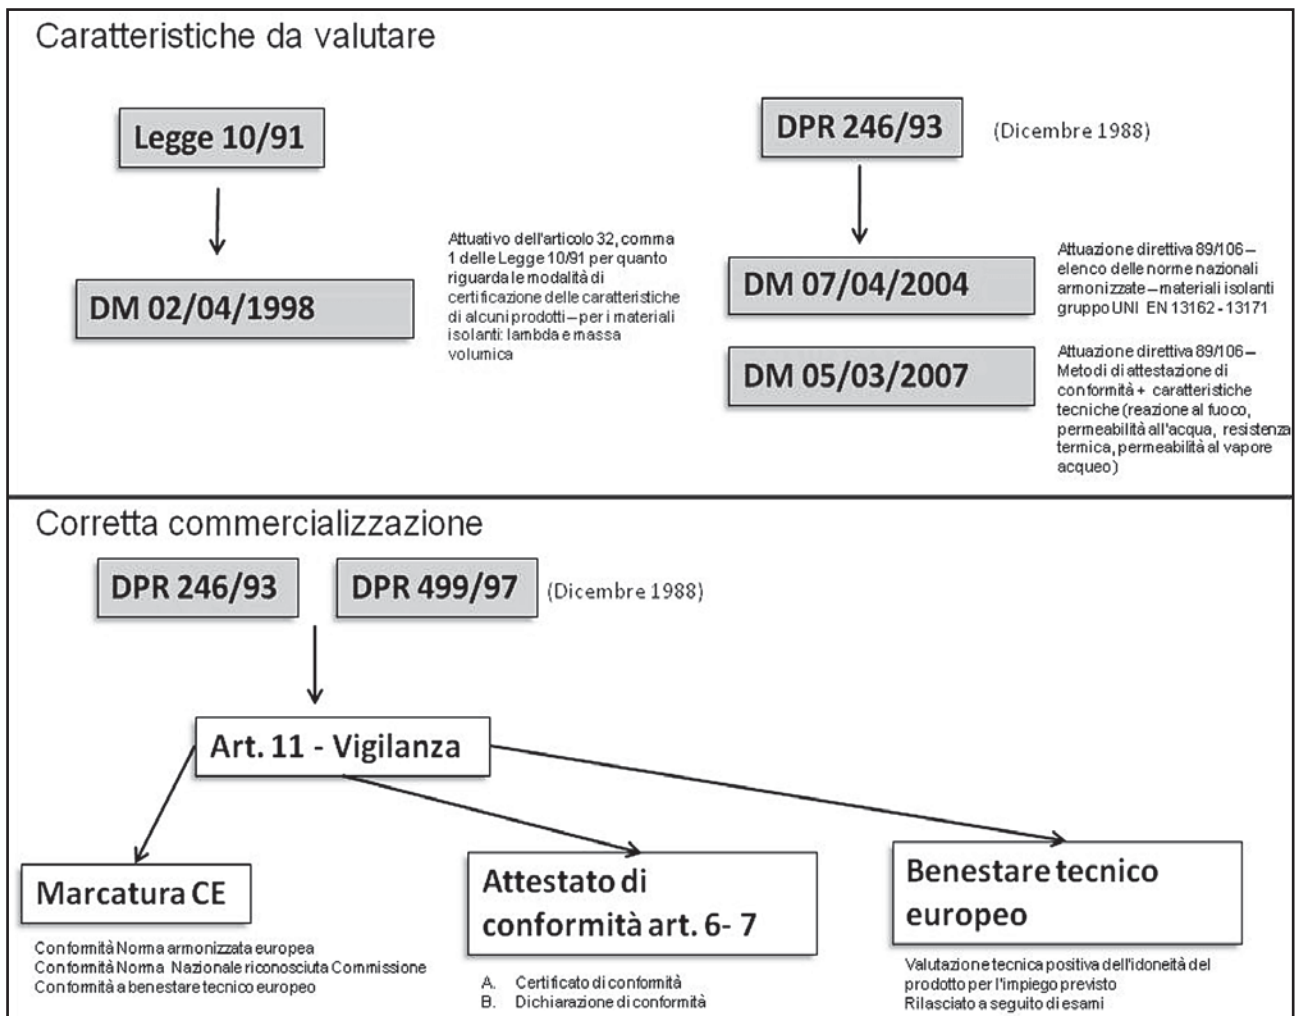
Caratteristiche da valutare

Legge 10/91

DM 02/04/1998

Attuativo dell'articolo 32, comma 1 delle Legge 10/91 per quanto riguarda le modalità di certificazione delle caratteristiche di alcuni prodotti – per i materiali isolanti: lambda e massa volumica

DPR 246/93

(Dicembre 1988)

DM 07/04/2004

Attuazione direttiva 89/106 – elenco delle norme nazionali armonizzate – materiali isolanti gruppo UNI EN 13162 - 13171

DM 05/03/2007

Attuazione direttiva 89/106 – Metodi di attestazione di conformità + caratteristiche tecniche (reazione al fuoco, permeabilità all'acqua, resistenza termica, permeabilità al vapore acqueo)

Corretta commercializzazione

DPR 246/93

DPR 499/97

(Dicembre 1988)

Art. 11 - Vigilanza

Marcatura CE

Conformità Norma armonizzata europea
Conformità Norma Nazionale riconosciuta Commissione
Conformità a benestare tecnico europeo

Attestato di conformità art. 6- 7

A. Certificato di conformità
B. Dichiarazione di conformità

Benestare tecnico europeo

Valutazione tecnica positiva dell'idoneità del prodotto per l'impiego previsto
Rilasciato a seguito di esami